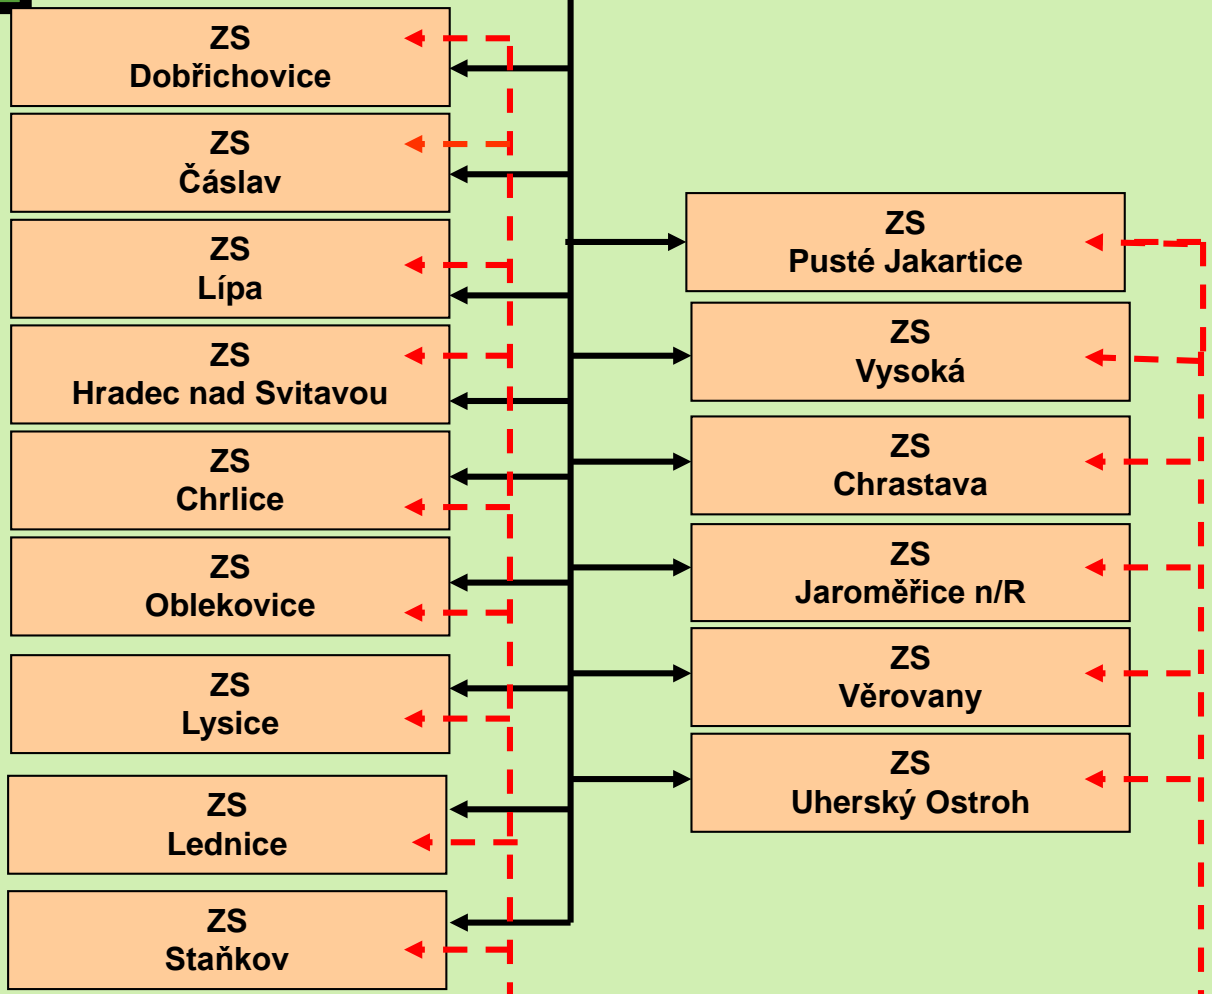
ZS
Dobřichovice

ZS
Čáslav

ZS
Lípa

ZS
Hradec nad Svitavou

ZS
Chrlice

ZS
Oblekovice

ZS
Lysice

ZS
Lednice

ZS
Staňkov

ZS
Pusté Jakartice

ZS
Vysoká

ZS
Chrastava

ZS
Jaroměřice n/R

ZS
Věrovany

ZS
Uherský Ostroh